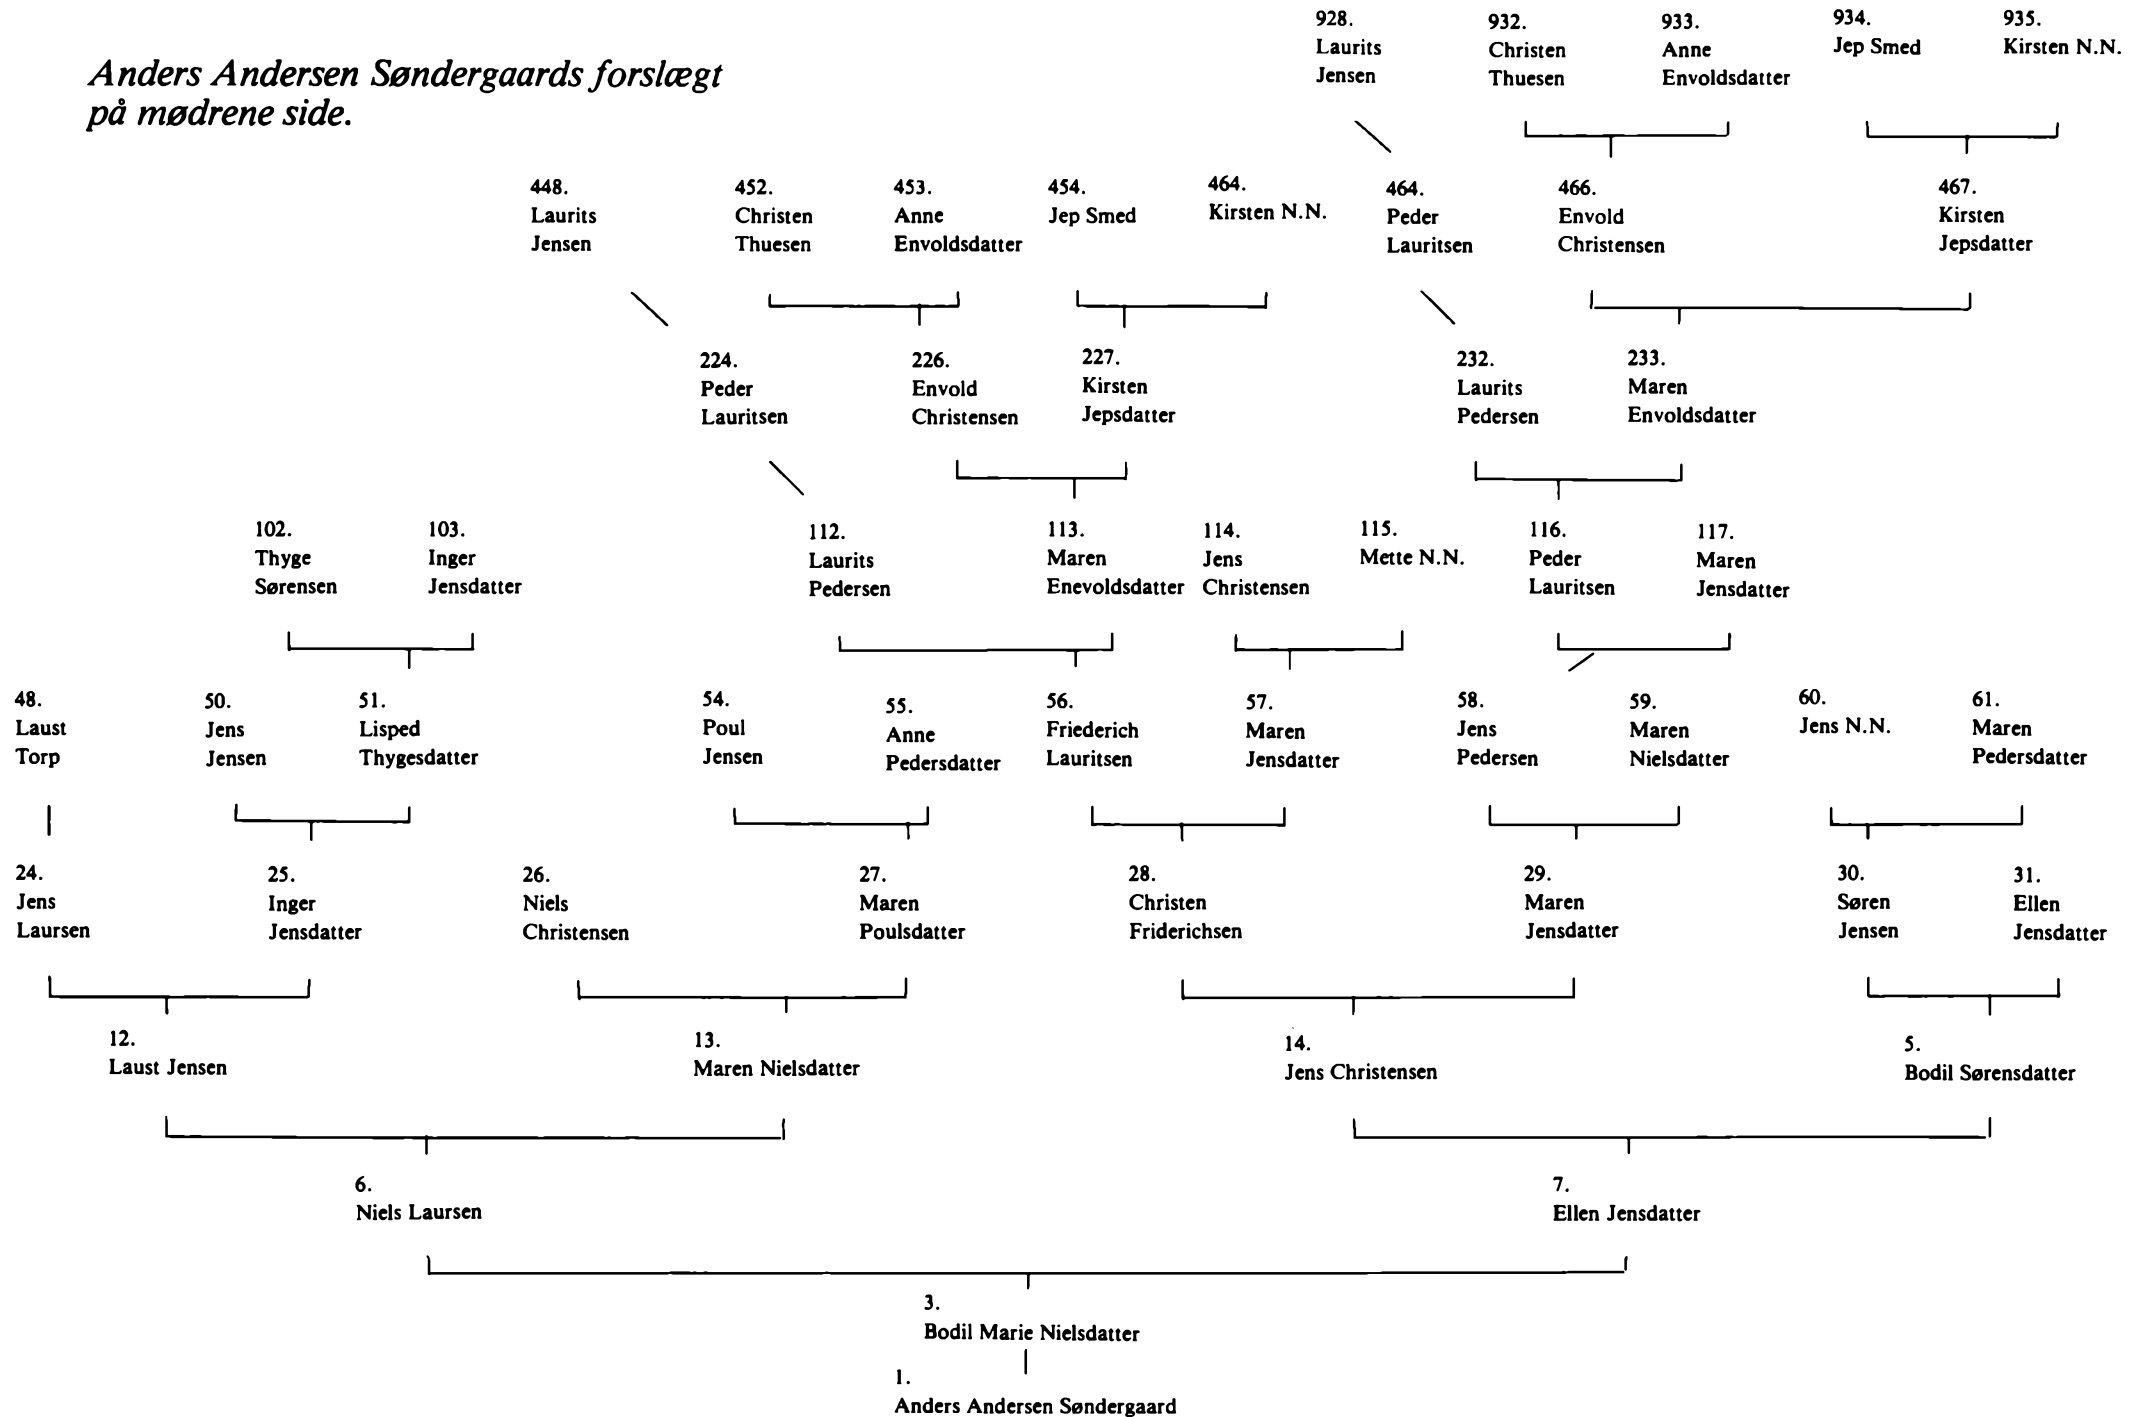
Anders Andersen Søndergaards forslægt på mødrene side.

928. Laurits Jensen

932. Christen Thuesen

933. Anne Envoldsdatter

934. Jep Smed

935. Kirsten N.N.

448. Laurits Jensen

452. Christen Thuesen

453. Anne Envoldsdatter

454. Jep Smed

464. Kirsten N.N.

464. Peder Lauritsen

466. Envold Christensen

467. Kirsten Jepsdatter

224. Peder Lauritsen

226. Envold Christensen

227. Kirsten Jepsdatter

232. Laurits Pedersen

233. Maren Envoldsdatter

102. Thyge Sørensen

103. Inger Jensdatter

112. Laurits Pedersen

113. Maren Enevoldsdatter

114. Jens Christensen

115. Mette N.N.

116. Peder Lauritsen

117. Maren Jensdatter

48. Laust Torp

50. Jens Jensen

51. Lisped Thygesdatter

54. Poul Jensen

55. Anne Pedersdatter

56. Friederich Lauritsen

57. Maren Jensdatter

58. Jens Pedersen

59. Maren Nielsdatter

60. Jens N.N.

61. Maren Pedersdatter

24. Jens Laursen

25. Inger Jensdatter

26. Niels Christensen

27. Maren Poulsdatter

28. Christen Friderichsen

29. Maren Jensdatter

30. Søren Jensen

31. Ellen Jensdatter

12. Laust Jensen

13. Maren Nielsdatter

14. Jens Christensen

5. Bodil Sørensdatter

6. Niels Laursen

7. Ellen Jensdatter

3. Bodil Marie Nielsdatter

1. Anders Andersen Søndergaard